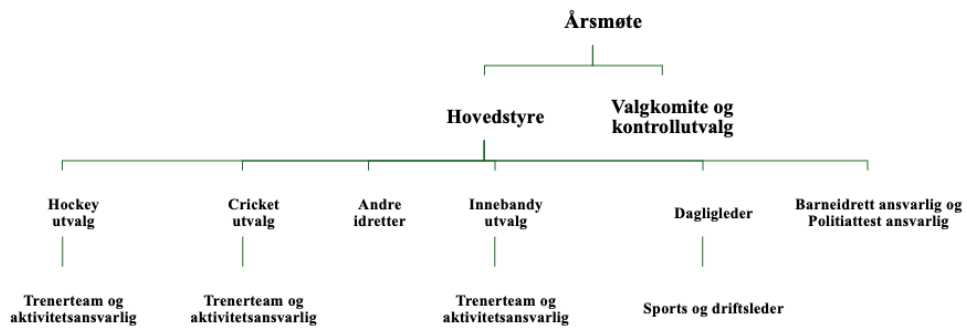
Årsmøte

Hovedstyre

Valgkomite og kontrollutvalg

Hockey utvalg

Cricket utvalg

Andre idretter

Innebandy utvalg

Dagligleder

Barneidrett ansvarlig og Politiattest ansvarlig

Trenerteam og aktivitetsansvarlig

Trenerteam og aktivitetsansvarlig

Trenerteam og aktivitetsansvarlig

Sports og driftsleder